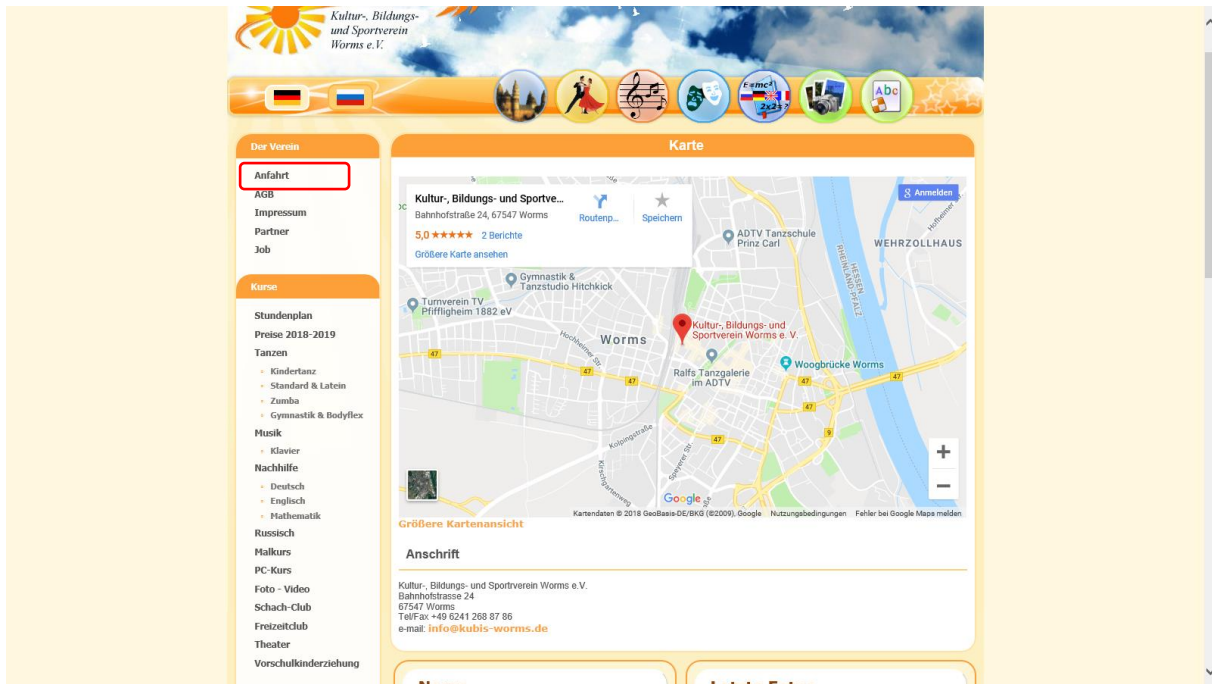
Kultur-, Bildungs- und Sportverein Worms e.V.

Der Verein

Anfahrt
AGB
Impressum
Partner
Job

Kurse

Stundenplan
Preise 2018-2019
Tanzen
Kindertanz
Standard & Latein
Zumba
Gymnastik & Bodyflex
Musik
Klavier
Nachhilfe
Deutsch
Englisch
Mathematik
Russisch
Malkurs
PC-Kurs
Foto - Video
Schach-Club
Freizeitclub
Theater
Vorschulkinderziehung

Karte

Kultur-, Bildungs- und Sportve...
Bahnhofstraße 24, 67547 Worms
5,0 ★★★★★ 2 Berichte
Größere Karte ansehen
Routenp...
Speichern
Anmelden
ADTV Tanzschule Prinz Carl
WEHRZOLLHAUS
Gymnastik & Tanzstudio Hitchkick
Turnverein TV Pfiffligheim 1882 eV
Worms
Kultur-, Bildungs- und Sportverein Worms e. V.
Ralfs Tanzgalerie im ADTV
Woogbrücke Worms
HESSEN
RHEINLAND-PFALZ
Kolpingstraße
47
9
Google
Kartendaten © 2018 GeoBasis-DE/BKG (©2009), Google Nutzungsbedingungen Fehler bei Google Maps melden
Größere Kartenansicht

Anschrift

Kultur-, Bildungs- und Sportrverein Worms e.V.
Bahnhofstrasse 24
67547 Worms
Tel/Fax +49 6241 268 87 86
e-mail: info@kubis-worms.de